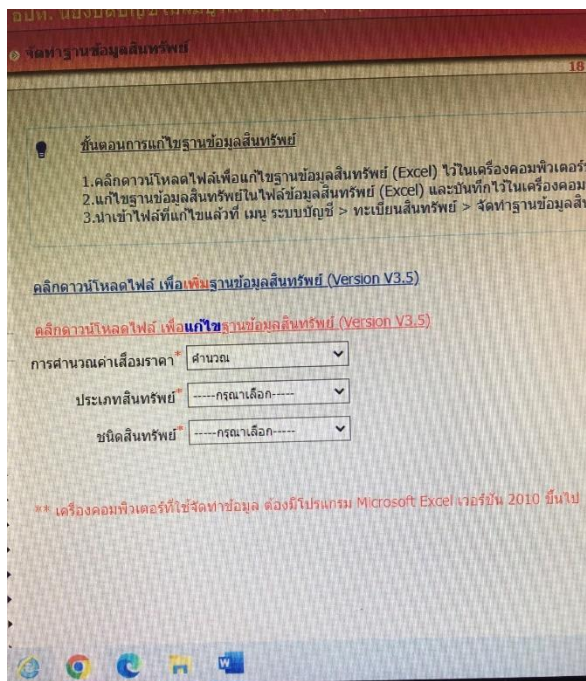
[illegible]

จัดทำฐานข้อมูลสินทรัพย์

18

ขั้นตอนการแก้ไขฐานข้อมูลสินทรัพย์

1.คลิกดาวน์โหลดไฟล์เพื่อแก้ไขฐานข้อมูลสินทรัพย์ (Excel) ไว้ในเครื่องคอมพิวเตอร์
2.แก้ไขฐานข้อมูลสินทรัพย์ในไฟล์ข้อมูลสินทรัพย์ (Excel) และบันทึกไว้ในเครื่องคอม
3.นำเข้าไฟล์ที่แก้ไขแล้วที่ เมนู ระบบบัญชี > ทะเบียนสินทรัพย์ > จัดทำฐานข้อมูลสิน

คลิกดาวน์โหลดไฟล์ เพื่อเพิ่มฐานข้อมูลสินทรัพย์ (Version V3.5)

คลิกดาวน์โหลดไฟล์ เพื่อแก้ไขฐานข้อมูลสินทรัพย์ (Version V3.5)

การคำนวณค่าเสื่อมราคา* คำนวณ

ประเภทสินทรัพย์* -----กรุณาเลือก-----

ชนิดสินทรัพย์* -----กรุณาเลือก-----

** เครื่องคอมพิวเตอร์ที่ใช้จัดทำข้อมูล ต้องมีโปรแกรม Microsoft Excel เวอร์ชั่น 2010 ขึ้นไป